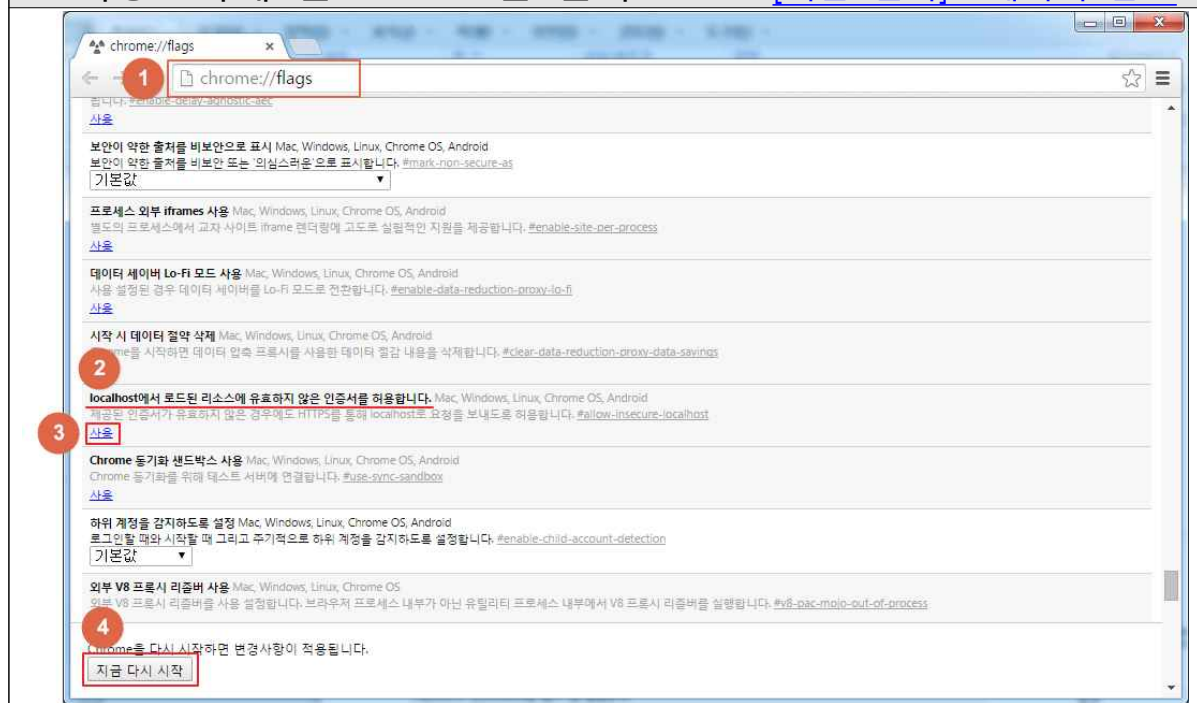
chrome://flags

1

chrome://flags

됩니다. #enable-delay-agnostic-aec
사용

보안이 약한 출처를 비보안으로 표시 Mac, Windows, Linux, Chrome OS, Android
보안이 약한 출처를 비보안 또는 '의심스러운'으로 표시합니다. #mark-non-secure-as
기본값

프로세스 외부 iframes 사용 Mac, Windows, Linux, Chrome OS, Android
별도의 프로세스에서 교차 사이트 iframe 렌더링에 고도로 실험적인 지원을 제공합니다. #enable-site-per-process
사용

데이터 세이버 Lo-Fi 모드 사용 Mac, Windows, Linux, Chrome OS, Android
사용 설정된 경우 데이터 세이버를 Lo-Fi 모드로 전환합니다. #enable-data-reduction-proxy-lo-fi
사용

시작 시 데이터 절약 삭제 Mac, Windows, Linux, Chrome OS, Android
Chrome을 시작하면 데이터 압축 프록시를 사용한 데이터 절감 내용을 삭제합니다. #clear-data-reduction-proxy-data-savings

2

localhost에서 로드된 리소스에 유효하지 않은 인증서를 허용합니다. Mac, Windows, Linux, Chrome OS, Android
제공된 인증서가 유효하지 않은 경우에도 HTTPS를 통해 localhost로 요청을 보내도록 허용합니다. #allow-insecure-localhost

3

사용

Chrome 동기화 샌드박스 사용 Mac, Windows, Linux, Chrome OS, Android
Chrome 동기화를 위해 테스트 서버에 연결합니다. #use-sync-sandbox
사용

하위 계정을 감지하도록 설정 Mac, Windows, Linux, Chrome OS, Android
로그인할 때와 시작할 때 그리고 주기적으로 하위 계정을 감지하도록 설정합니다. #enable-child-account-detection
기본값

외부 V8 프록시 리졸버 사용 Mac, Windows, Linux, Chrome OS
외부 V8 프록시 리졸버를 사용 설정합니다. 브라우저 프로세스 내부가 아닌 유틸리티 프로세스 내부에서 V8 프록시 리졸버를 실행합니다. #v8-pac-mojo-out-of-process

4

Chrome을 다시 시작하면 변경사항이 적용됩니다.
지금 다시 시작